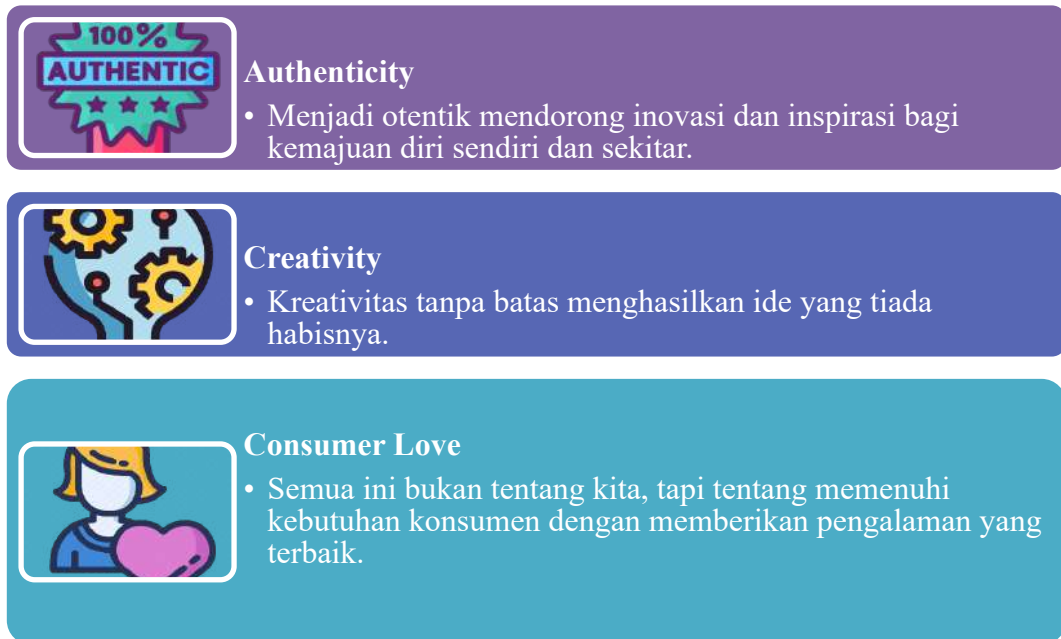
100%
AUTHENTIC

Authenticity
• Menjadi otentik mendorong inovasi dan inspirasi bagi kemajuan diri sendiri dan sekitar.

Creativity
• Kreativitas tanpa batas menghasilkan ide yang tiada habisnya.

Consumer Love
• Semua ini bukan tentang kita, tapi tentang memenuhi kebutuhan konsumen dengan memberikan pengalaman yang terbaik.